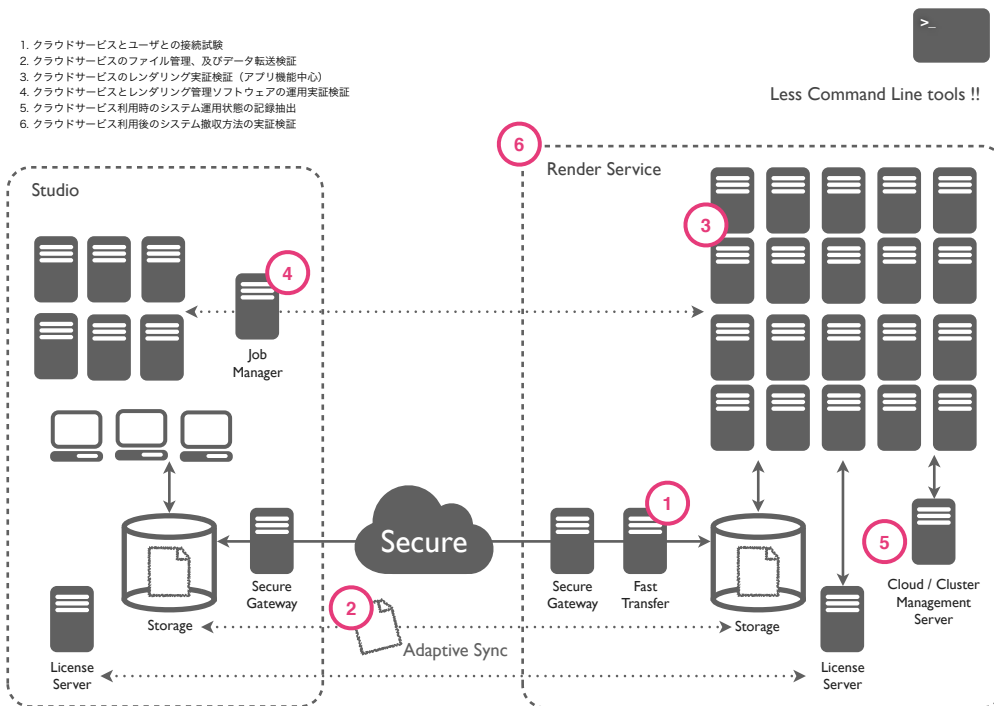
1. クラウドサービスとユーザとの接続試験
2. クラウドサービスのファイル管理、及びデータ転送検証
3. クラウドサービスのレンダリング実証検証（アプリ機能中心）
4. クラウドサービスとレンダリング管理ソフトウェアの運用実証検証
5. クラウドサービス利用時のシステム運用状態の記録抽出
6. クラウドサービス利用後のシステム撤収方法の実証検証

>_

Less Command Line tools !!

6

Render Service

Studio

3

4

Job Manager

1

Secure

Secure Gateway

Storage

Secure Gateway

Fast Transfer

Storage

5

Cloud / Cluster Management Server

2

Adaptive Sync

License Server

License Server